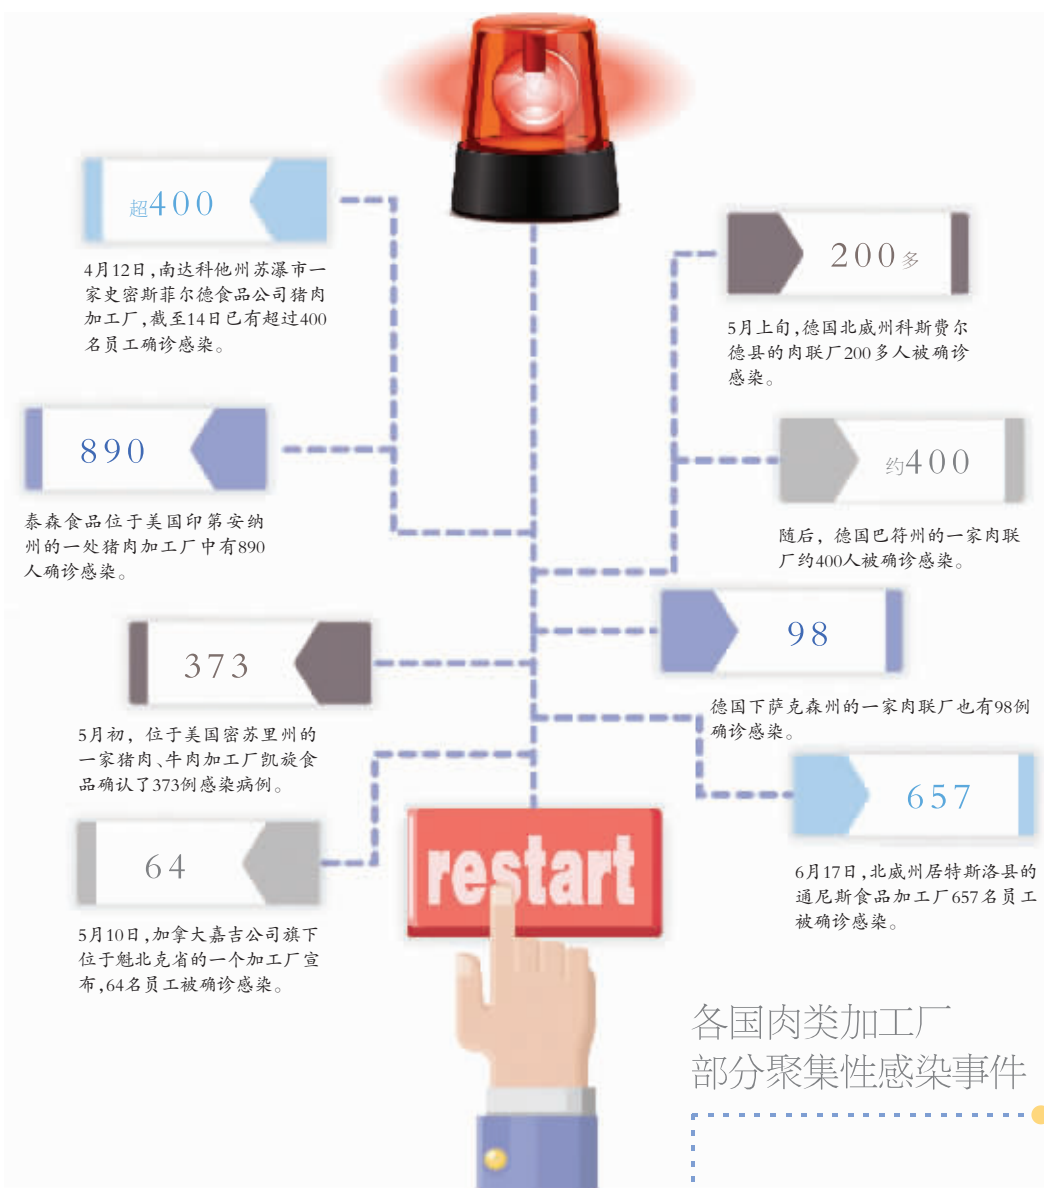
超400

4月12日，南达科他州苏瀑市一家史密斯菲尔德食品公司猪肉加工厂，截至14日已有超过400名员工确诊感染。

200多

5月上旬，德国北威州科斯费尔德县的肉联厂200多人被确诊感染。

890

泰森食品位于美国印第安纳州的一处猪肉加工厂中有890人确诊感染。

约400

随后，德国巴符州的一家肉联厂约400人被确诊感染。

98

德国下萨克森州的一家肉联厂也有98例确诊感染。

373

5月初，位于美国密苏里州的一家猪肉、牛肉加工厂凯旋食品确认了373例感染病例。

657

6月17日，北威州居特斯洛县的通尼斯食品加工厂657名员工被确诊感染。

64

5月10日，加拿大嘉吉公司旗下位于魁北克省的一个加工厂宣布，64名员工被确诊感染。

restart

各国肉类加工厂部分聚集性感染事件